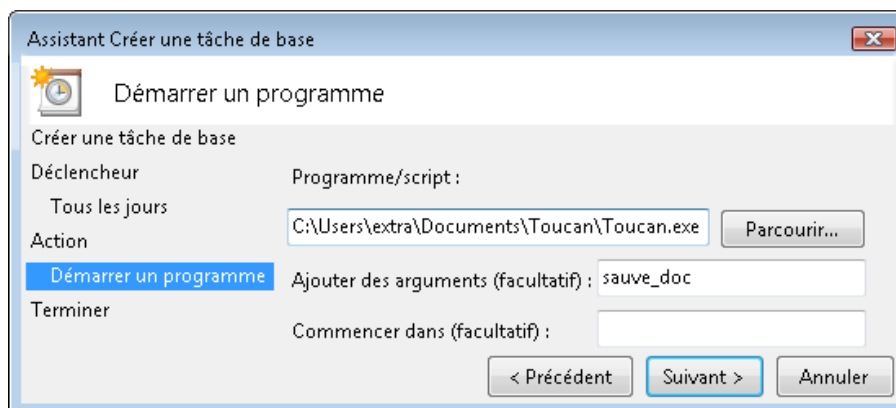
Assistant Créer une tâche de base

Démarrer un programme

Créer une tâche de base
Déclencheur
Tous les jours
Action
Démarrer un programme
Terminer

Programme/script :
C:\Users\extra\Documents\Toucan\Toucan.exe
Parcourir...
Ajouter des arguments (facultatif) : sauve_doc
Commencer dans (facultatif) :

< Précédent
Suivant >
Annuler